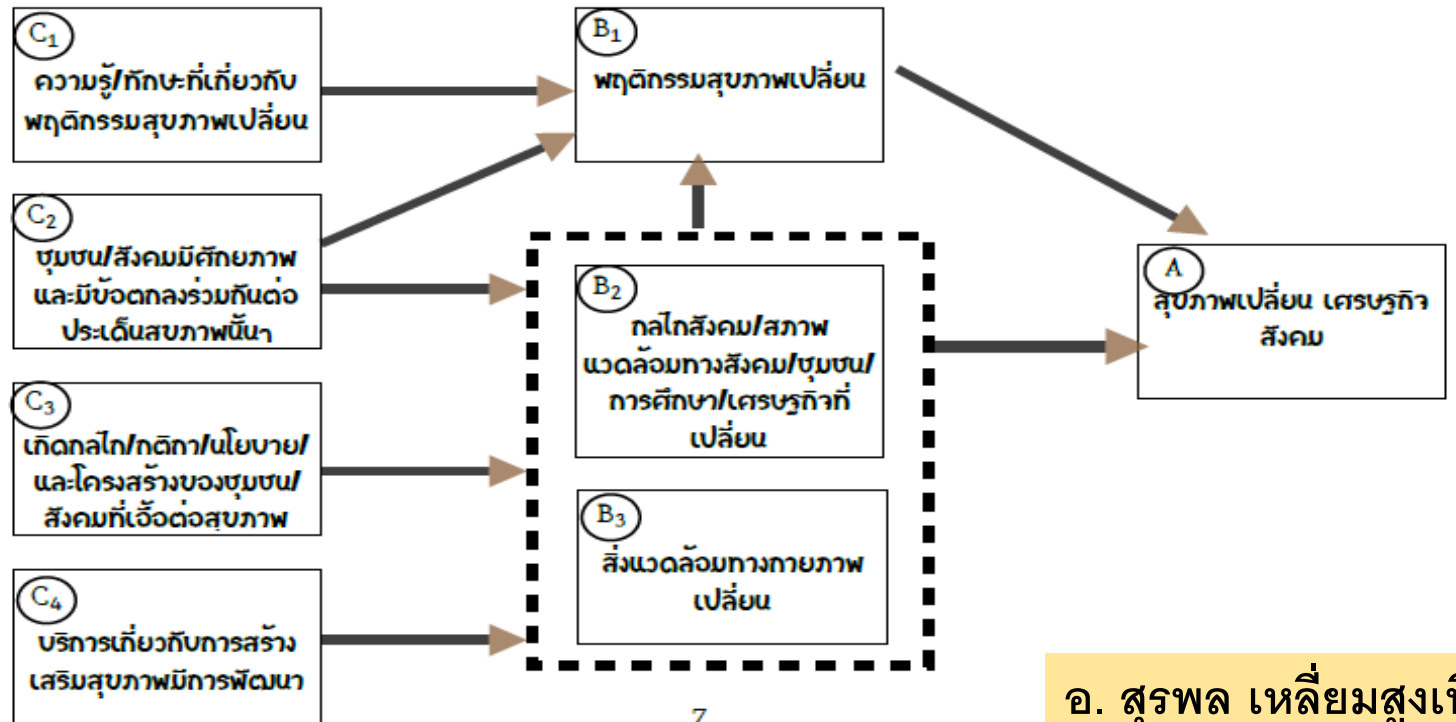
$C_1$
ความรู้/ทักษะที่เกี่ยวกับพฤติกรรมสุขภาพเปลี่ยน

$C_2$
ชุมชน/สังคมมีศักยภาพและมีข้อตกลงร่วมกันต่อประเด็นสุขภาพนั้นๆ

$C_3$
เกิดกลไก/กติกา/นโยบาย/และโครงสร้างของชุมชน/สังคมที่เอื้อต่อสุขภาพ

$C_4$
บริการเกี่ยวกับการสร้างเสริมสุขภาพมีการพัฒนา

$B_1$
พฤติกรรมสุขภาพเปลี่ยน

$B_2$
กลไกสังคม/สภาพแวดล้อมทางสังคม/ชุมชน/การศึกษา/เศรษฐกิจที่เปลี่ยน

$B_3$
สิ่งแวดล้อมทางกายภาพเปลี่ยน

A
สุขภาพเปลี่ยน เศรษฐกิจ สังคม

7

อ. สุรพล เหลี่ยมสูงเ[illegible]